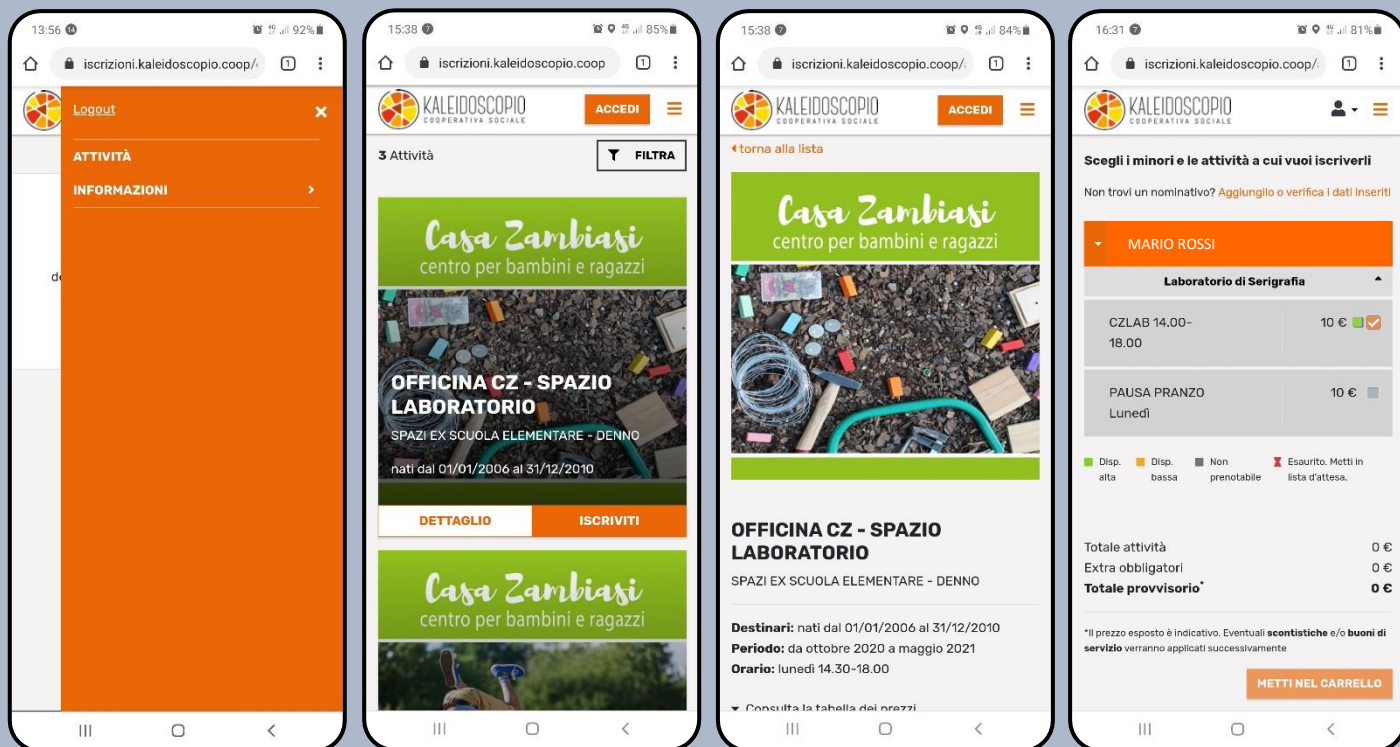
13:56 14 92%
iscrizioni.kaleidoscopio.coop/
1
Logout
ATTIVITÀ
INFORMAZIONI
de

15:38 85%
iscrizioni.kaleidoscopio.coop
1
KALEIDOSCOPIO
COOPERATIVA SOCIALE
ACCEDI
3 Attività
FILTRA
Casa Zambiasi
centro per bambini e ragazzi
OFFICINA CZ - SPAZIO LABORATORIO
SPAZI EX SCUOLA ELEMENTARE - DENNO
nati dal 01/01/2006 al 31/12/2010
DETTAGLIO
ISCRIVITI
Casa Zambiasi
centro per bambini e ragazzi

15:38 84%
iscrizioni.kaleidoscopio.coop/
1
KALEIDOSCOPIO
COOPERATIVA SOCIALE
ACCEDI
torna alla lista
Casa Zambiasi
centro per bambini e ragazzi
OFFICINA CZ - SPAZIO LABORATORIO
SPAZI EX SCUOLA ELEMENTARE - DENNO
Destinari: nati dal 01/01/2006 al 31/12/2010
Periodo: da ottobre 2020 a maggio 2021
Orario: lunedì 14.30-18.00
Consulta la tabella dei prezzi

16:31 81%
iscrizioni.kaleidoscopio.coop/
1
KALEIDOSCOPIO
COOPERATIVA SOCIALE
Scegli i minori e le attività a cui vuoi iscriverli
Non trovi un nominativo? Aggiungilo o verifica i dati inseriti
MARIO ROSSI
Laboratorio di Serigrafia
CZLAB 14.00-18.00
10 €
PAUSA PRANZO Lunedì
10 €
Disp. alta
Disp. bassa
Non prenotabile
Esaurito. Metti in lista d'attesa.
Totale attività 0 €
Extra obbligatori 0 €
Totale provvisorio* 0 €
*Il prezzo esposto è indicativo. Eventuali scontistiche e/o buoni di servizio verranno applicati successivamente
METTI NEL CARRELLO